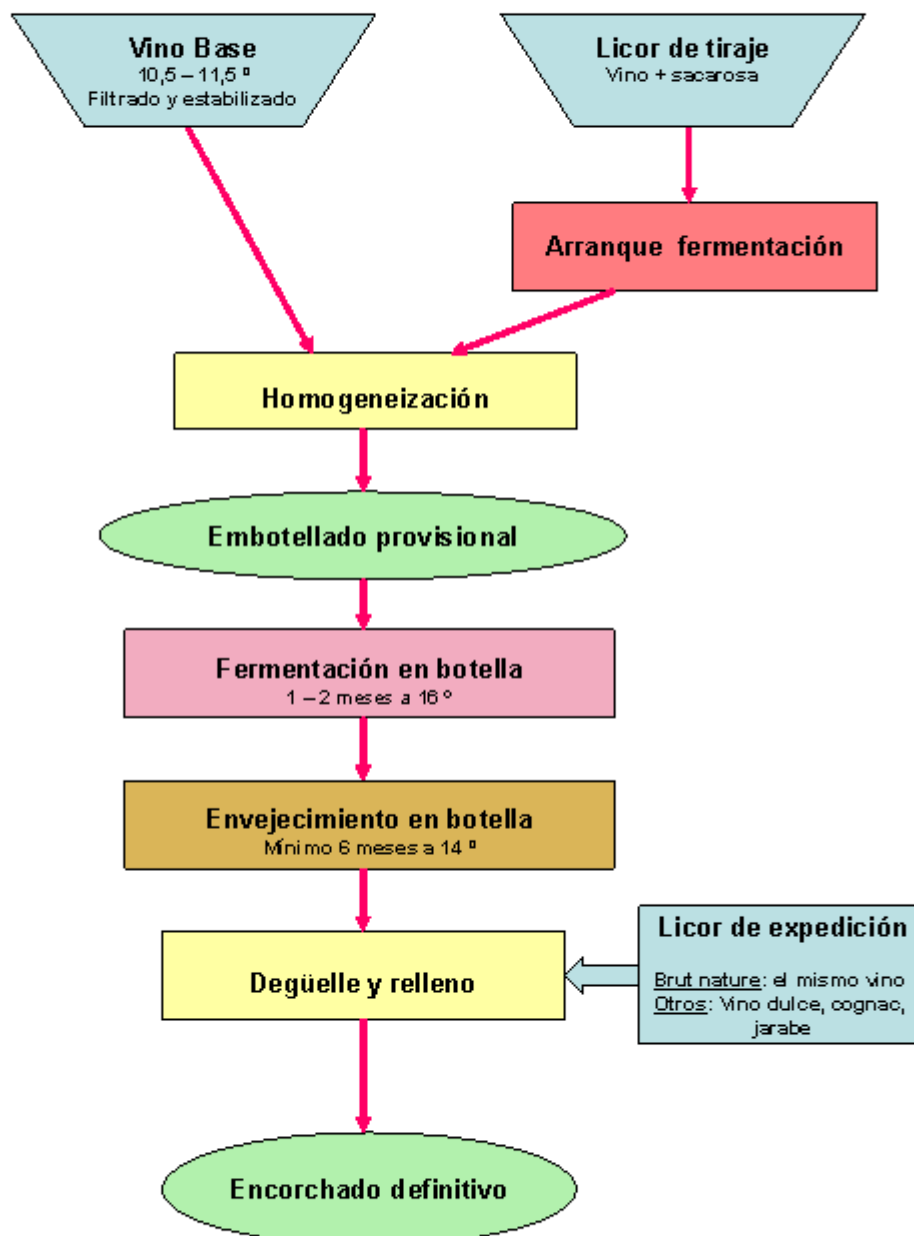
Vino Base
10,5 – 11,5 º
Filtrado y estabilizado

Licor de tiraje
Vino + sacarosa

Arranque fermentación

Homogeneización

Embotellado provisional

Fermentación en botella
1 – 2 meses a 16 º

Envejecimiento en botella
Mínimo 6 meses a 14 º

Degüelle y relleno

Licor de expedición
Brut nature: el mismo vino
Otros: Vino dulce, cognac, jarabe

Encorchado definitivo